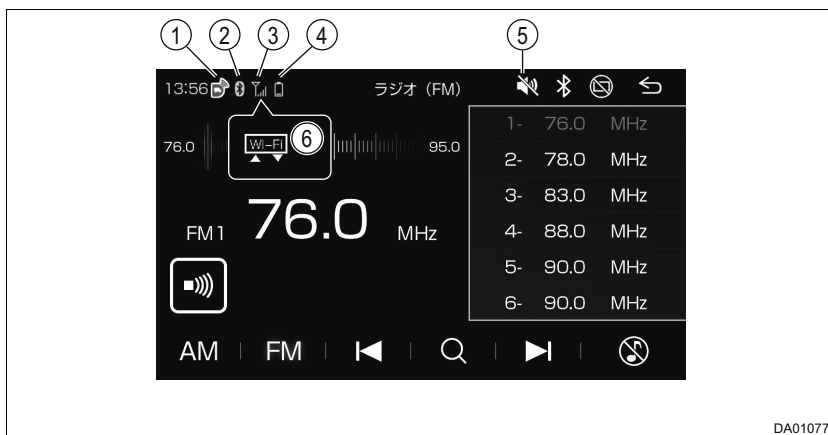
1 2 3 4 5

13:56

ラジオ (FM)

76.0

WI-FI 6

95.0

FM1 76.0 MHz

| | | |
|---|---|---|
| 1- | 76.0 | MHz |
| 2- | 78.0 | MHz |
| 3- | 83.0 | MHz |
| 4- | 88.0 | MHz |
| 5- | 90.0 | MHz |
| 6- | 90.0 | MHz |

AM FM

DA01077